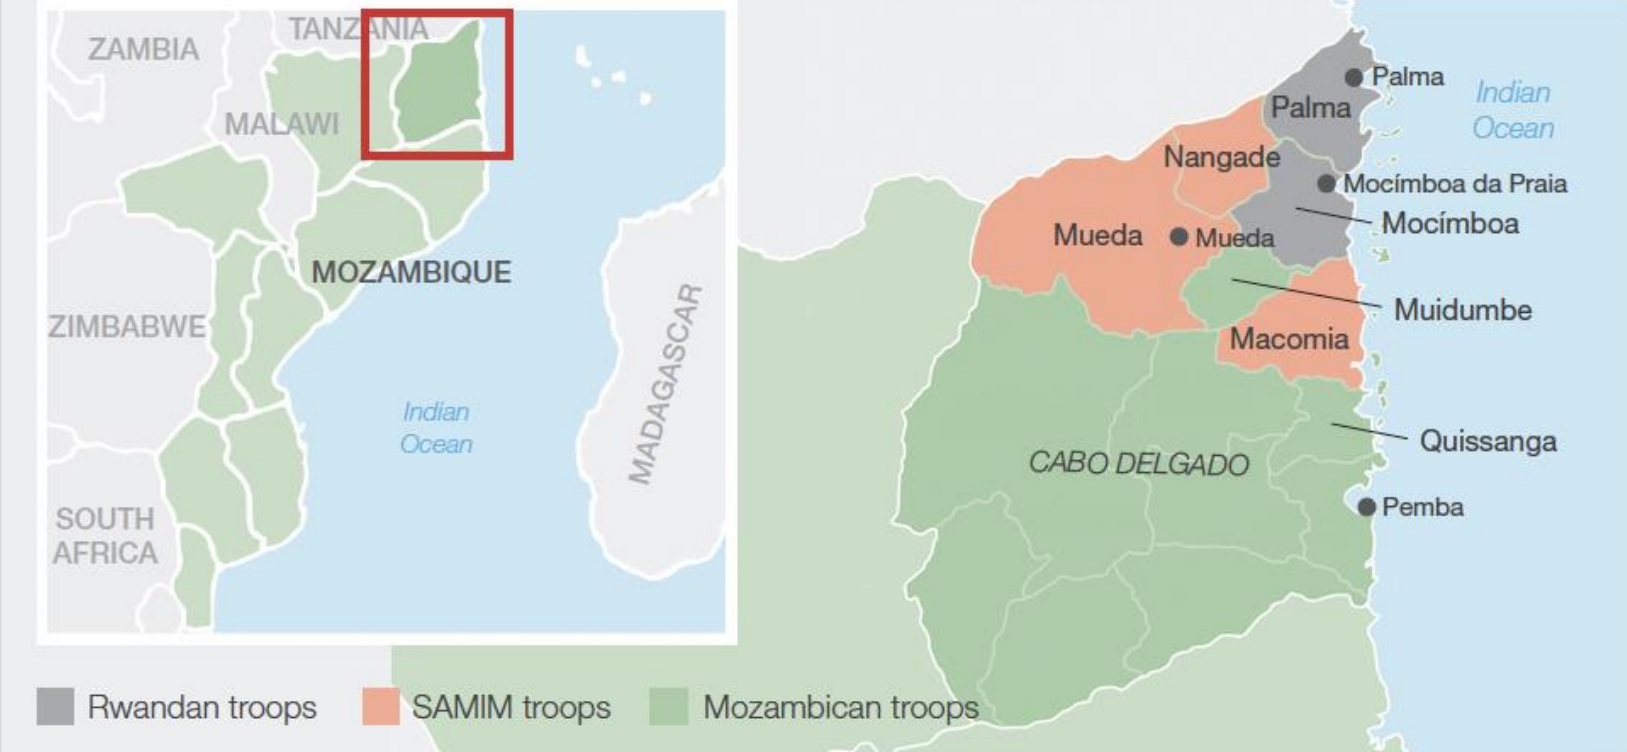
ZAMBIA
TANZANIA
MALAWI
MOZAMBIQUE
ZIMBABWE
Indian Ocean
MADAGASCAR
SOUTH AFRICA

Palma
Palma
Indian Ocean
Nangade
Mocímboa da Praia
Mocímboa
Mueda
Mueda
Muidumbe
Macomia
Quissanga
CABO DELGADO
Pemba

Rwandan troops
SAMIM troops
Mozambican troops